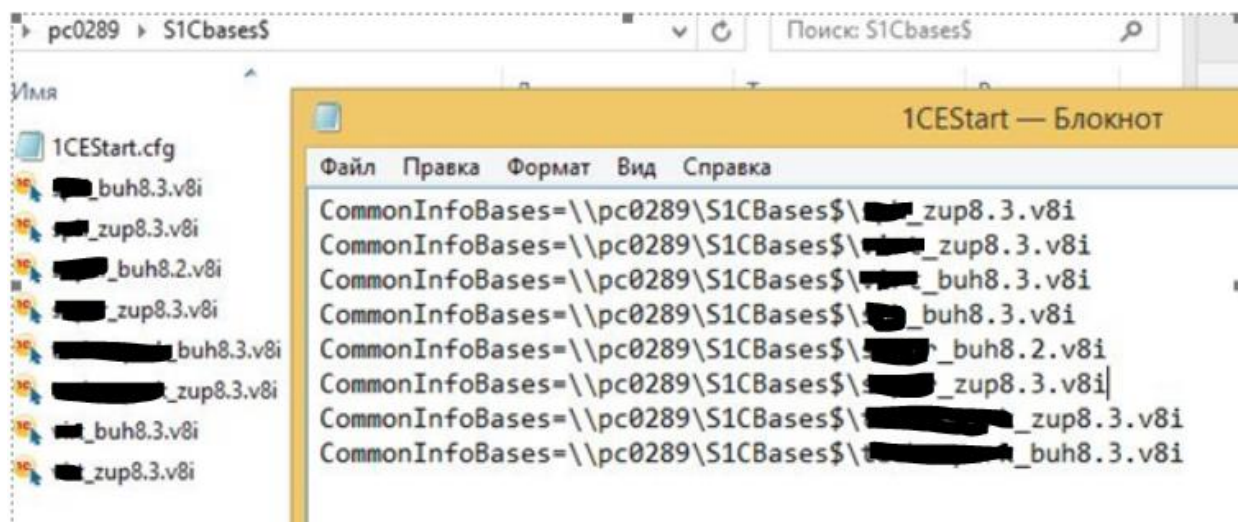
pc0289 ▸ S1Cbases$

Поиск: S1Cbases$

Имя

1CEStart.cfg
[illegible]_buh8.3.v8i
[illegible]_zup8.3.v8i
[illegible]_buh8.2.v8i
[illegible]_zup8.3.v8i
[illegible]_buh8.3.v8i
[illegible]_zup8.3.v8i
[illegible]_buh8.3.v8i
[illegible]_zup8.3.v8i

1CEStart — Блокнот

Файл Правка Формат Вид Справка

CommonInfoBases=\\pc0289\S1CBases$\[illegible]_zup8.3.v8i
CommonInfoBases=\\pc0289\S1CBases$\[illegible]_zup8.3.v8i
CommonInfoBases=\\pc0289\S1CBases$\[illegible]_buh8.3.v8i
CommonInfoBases=\\pc0289\S1CBases$\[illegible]_buh8.3.v8i
CommonInfoBases=\\pc0289\S1CBases$\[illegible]_buh8.2.v8i
CommonInfoBases=\\pc0289\S1CBases$\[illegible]_zup8.3.v8i
CommonInfoBases=\\pc0289\S1CBases$\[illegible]_zup8.3.v8i
CommonInfoBases=\\pc0289\S1CBases$\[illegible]_buh8.3.v8i